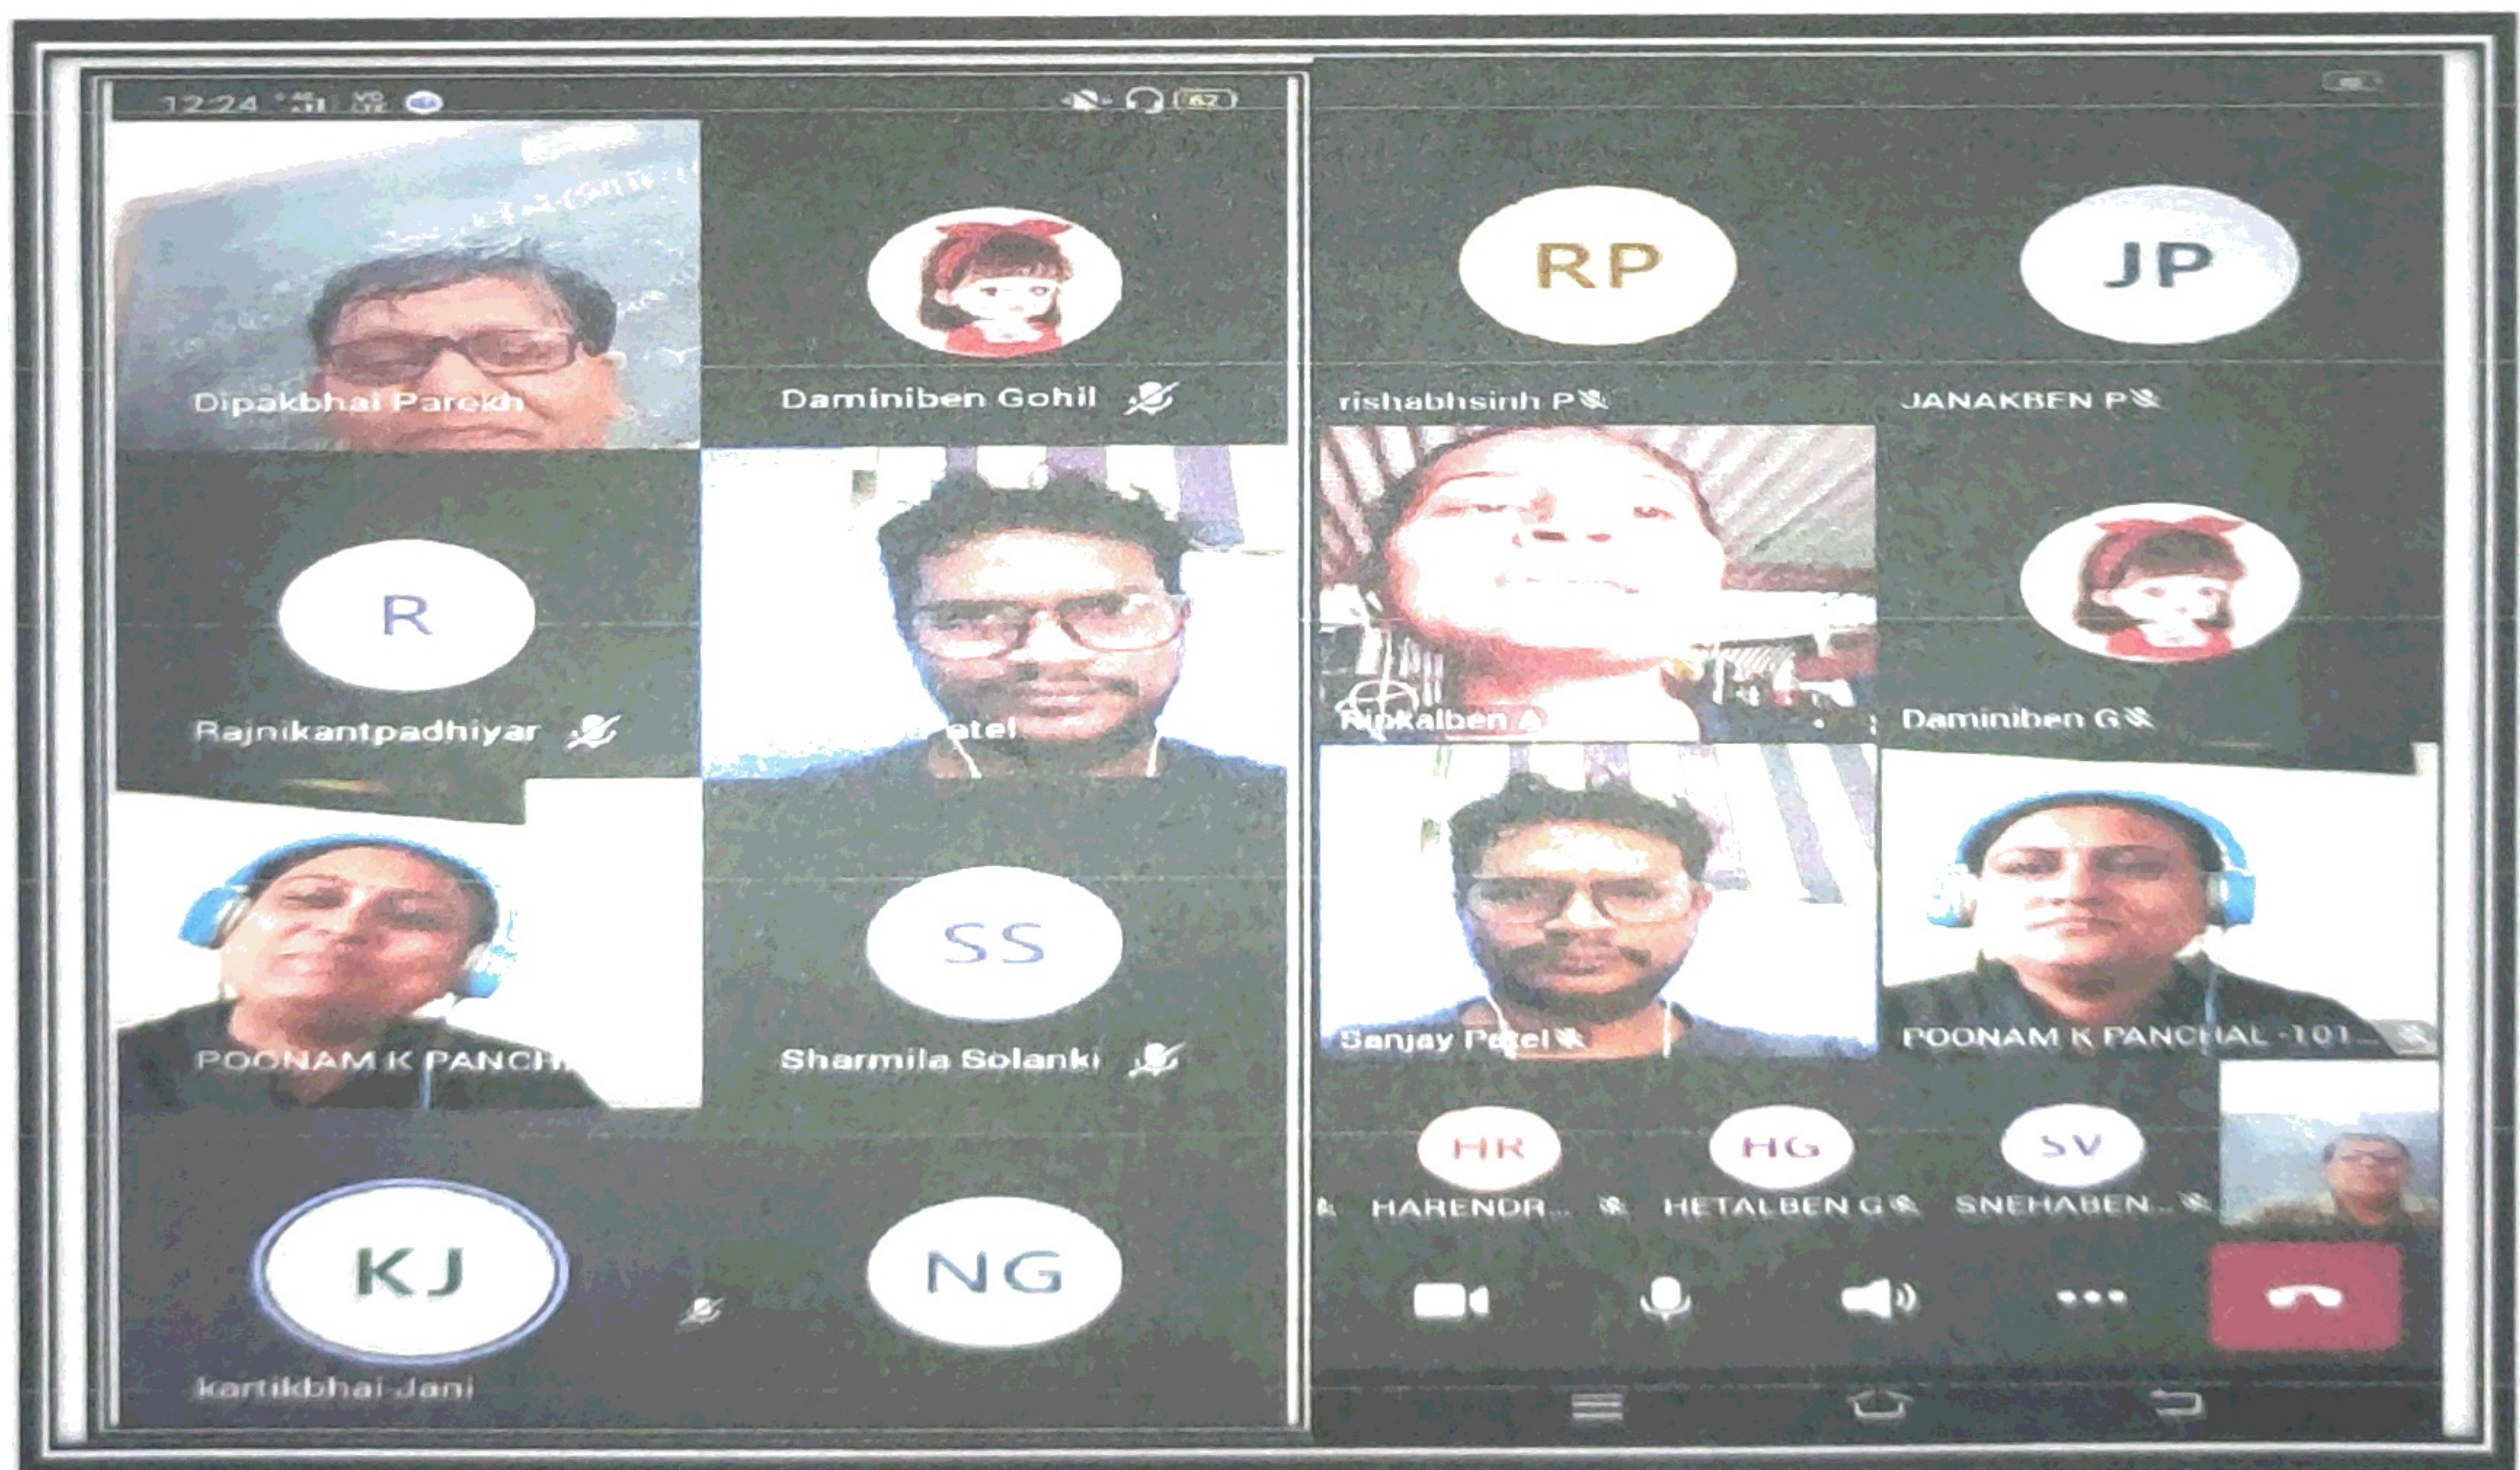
12:24

Dipakbhai Parekh

Daminiben Gohil

R

Rajnikantpadhiyar

atel

POONAM K PANCH

SS

Sharmila Solanki

KJ

kartikbhai Jani

NG

RP

rishabhsinh P

JP

JANAKBEN P

Rinkalben A

Daminiben G

Sanjay Patel

POONAM K PANCHAL -101...

HR

HARENDR...

HG

HETALBEN G

SV

SNEHABEN...